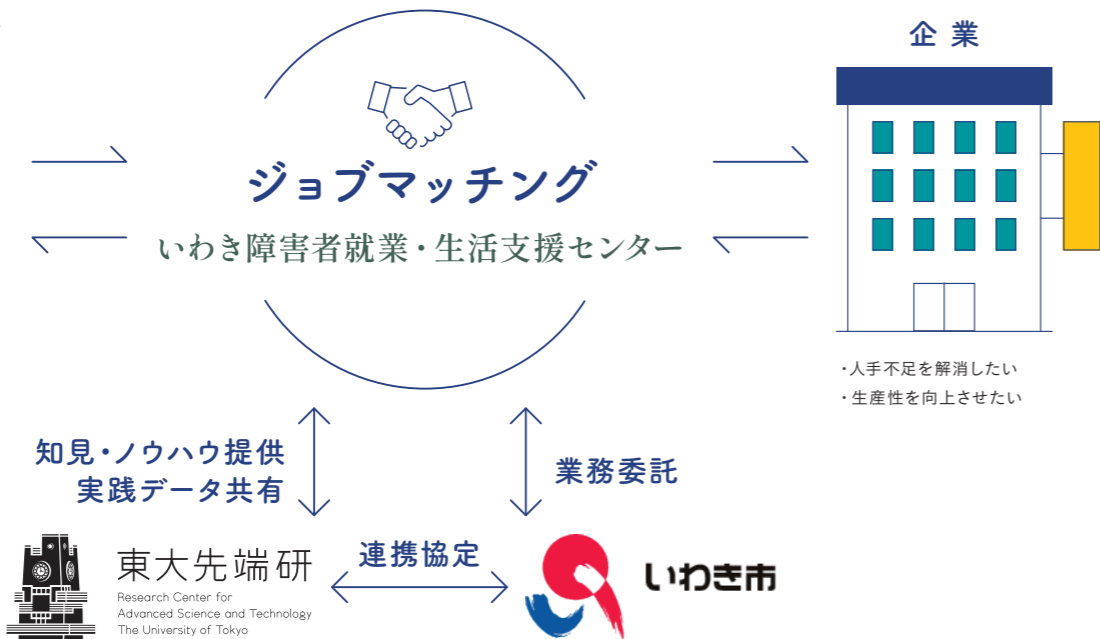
ジョブマッチング

いわき障害者就業・生活支援センター

企業

・人手不足を解消したい
・生産性を向上させたい

知見・ノウハウ提供
実践データ共有

業務委託

東大先端研
Research Center for Advanced Science and Technology The University of Tokyo

連携協定

いわき市